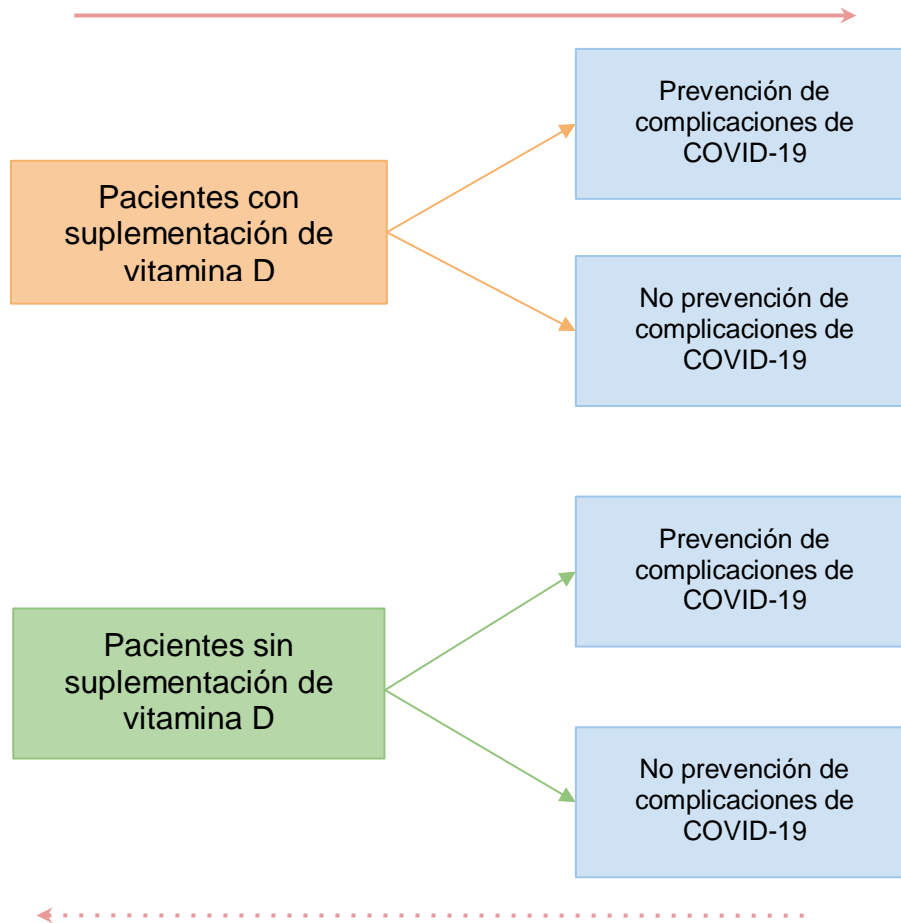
Pacientes con suplementación de vitamina D

Prevención de complicaciones de COVID-19

No prevención de complicaciones de COVID-19

Pacientes sin suplementación de vitamina D

Prevención de complicaciones de COVID-19

No prevención de complicaciones de COVID-19